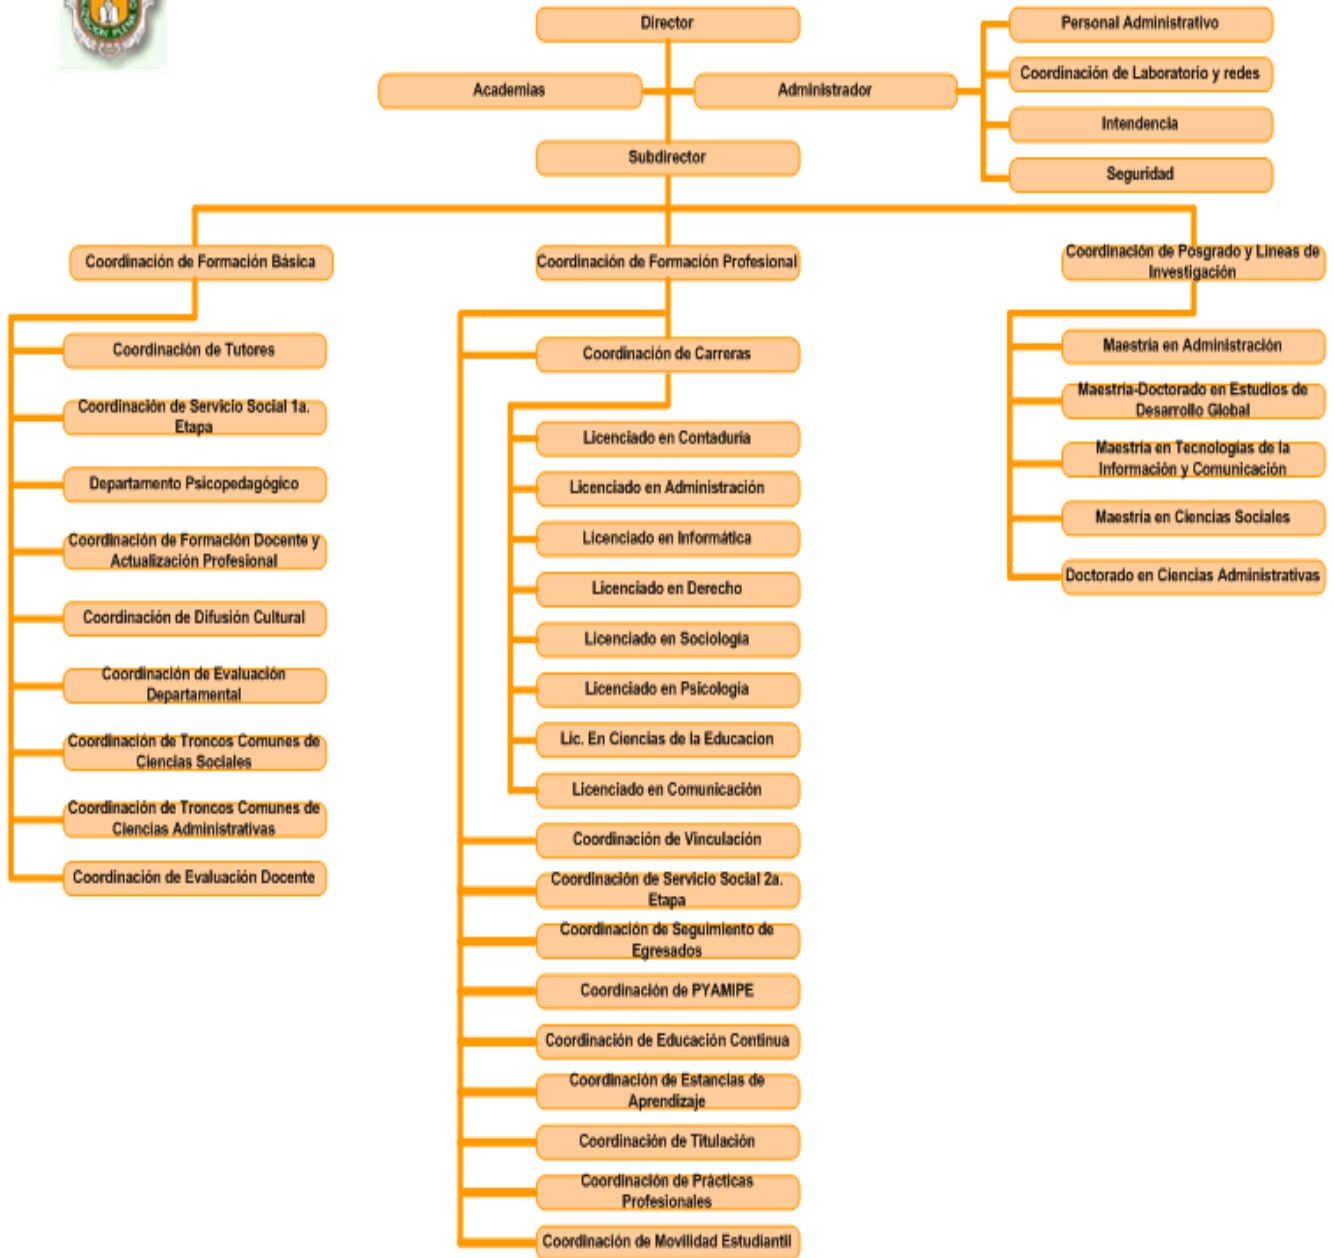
Director

Academias

Administrador

Personal Administrativo

Coordinación de Laboratorio y redes

Intendencia

Seguridad

Subdirector

Coordinación de Formación Básica

Coordinación de Tutores

Coordinación de Servicio Social 1a. Etapa

Departamento Psicopedagógico

Coordinación de Formación Docente y Actualización Profesional

Coordinación de Difusión Cultural

Coordinación de Evaluación Departamental

Coordinación de Troncos Comunes de Ciencias Sociales

Coordinación de Troncos Comunes de Ciencias Administrativas

Coordinación de Evaluación Docente

Coordinación de Formación Profesional

Coordinación de Carreras

Licenciado en Contaduría

Licenciado en Administración

Licenciado en Informática

Licenciado en Derecho

Licenciado en Sociología

Licenciado en Psicología

Lic. En Ciencias de la Educacion

Licenciado en Comunicación

Coordinación de Vinculación

Coordinación de Servicio Social 2a. Etapa

Coordinación de Seguimiento de Egresados

Coordinación de PYAMIPE

Coordinación de Educación Continua

Coordinación de Estancias de Aprendizaje

Coordinación de Titulación

Coordinación de Prácticas Profesionales

Coordinación de Movilidad Estudiantil

Coordinación de Posgrado y Lineas de Investigación

Maestria en Administración

Maestría-Doctorado en Estudios de Desarrollo Global

Maestría en Tecnologías de la Información y Comunicación

Maestría en Ciencias Sociales

Doctorado en Ciencias Administrativas